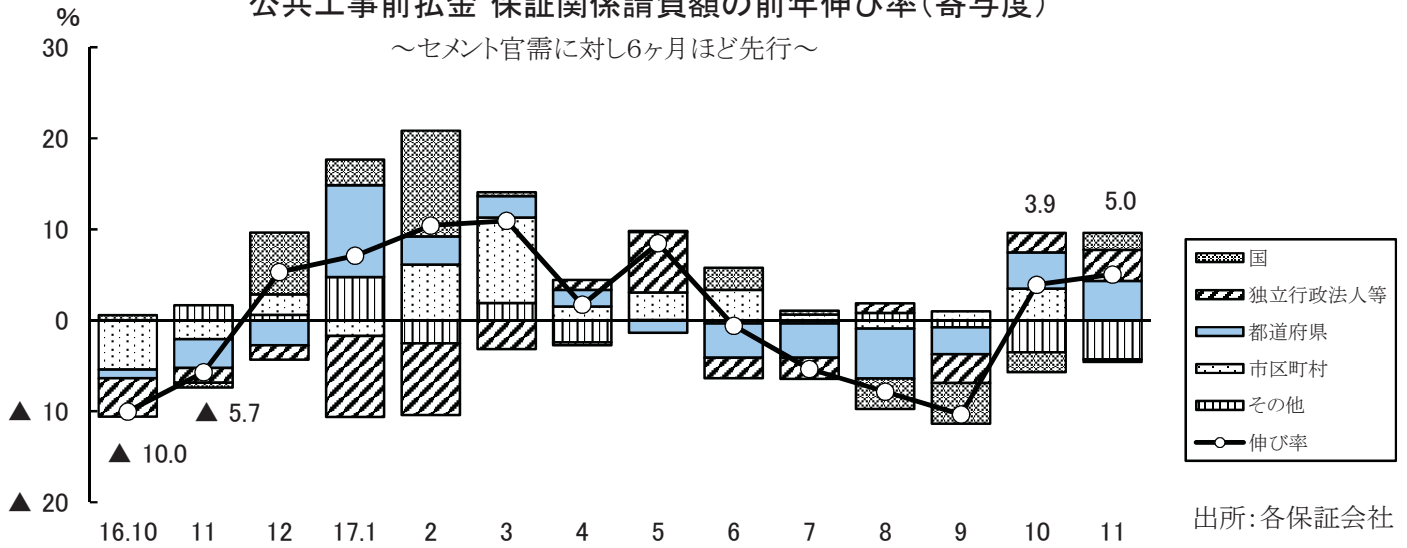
公共工事前払金 保証関係請負額の前年伸び率(寄与度)

～セメント官需に対し6ヶ月ほど先行～

%

30

20

10

0

▲ 10

▲ 20

▲ 10.0

▲ 5.7

3.9

5.0

16.10 11 12 17.1 2 3 4 5 6 7 8 9 10 11

国
独立行政法人等
都道府県
市区町村
その他
伸び率

出所:各保証会社